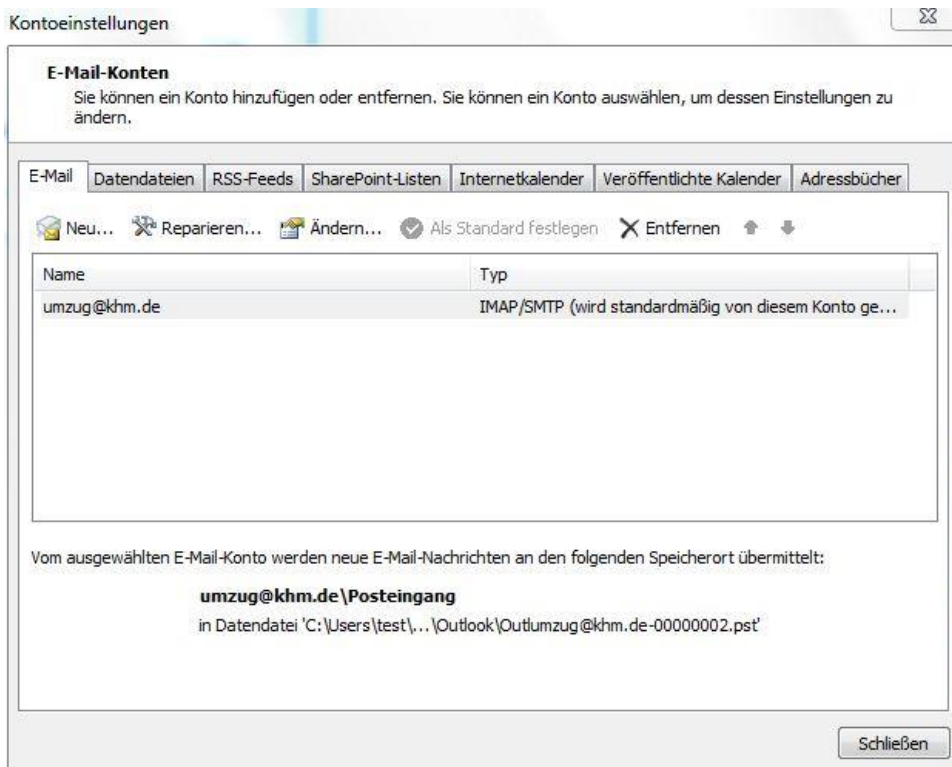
Kontoeinstellungen

E-Mail-Konten

Sie können ein Konto hinzufügen oder entfernen. Sie können ein Konto auswählen, um dessen Einstellungen zu ändern.

E-Mail | Datendateien | RSS-Feeds | SharePoint-Listen | Internetkalender | Veröffentlichte Kalender | Adressbücher

Neu... Reparieren... Ändern... Als Standard festlegen Entfernen

| Name | Typ |
|---|---|
| umzug@khm.de | IMAP/SMTP (wird standardmäßig von diesem Konto ge... |

Vom ausgewählten E-Mail-Konto werden neue E-Mail-Nachrichten an den folgenden Speicherort übermittelt:

umzug@khm.de\Posteingang
in Datendatei 'C:\Users\test\...\Outlook\Outlumzug@khm.de-00000002.pst'

Schließen